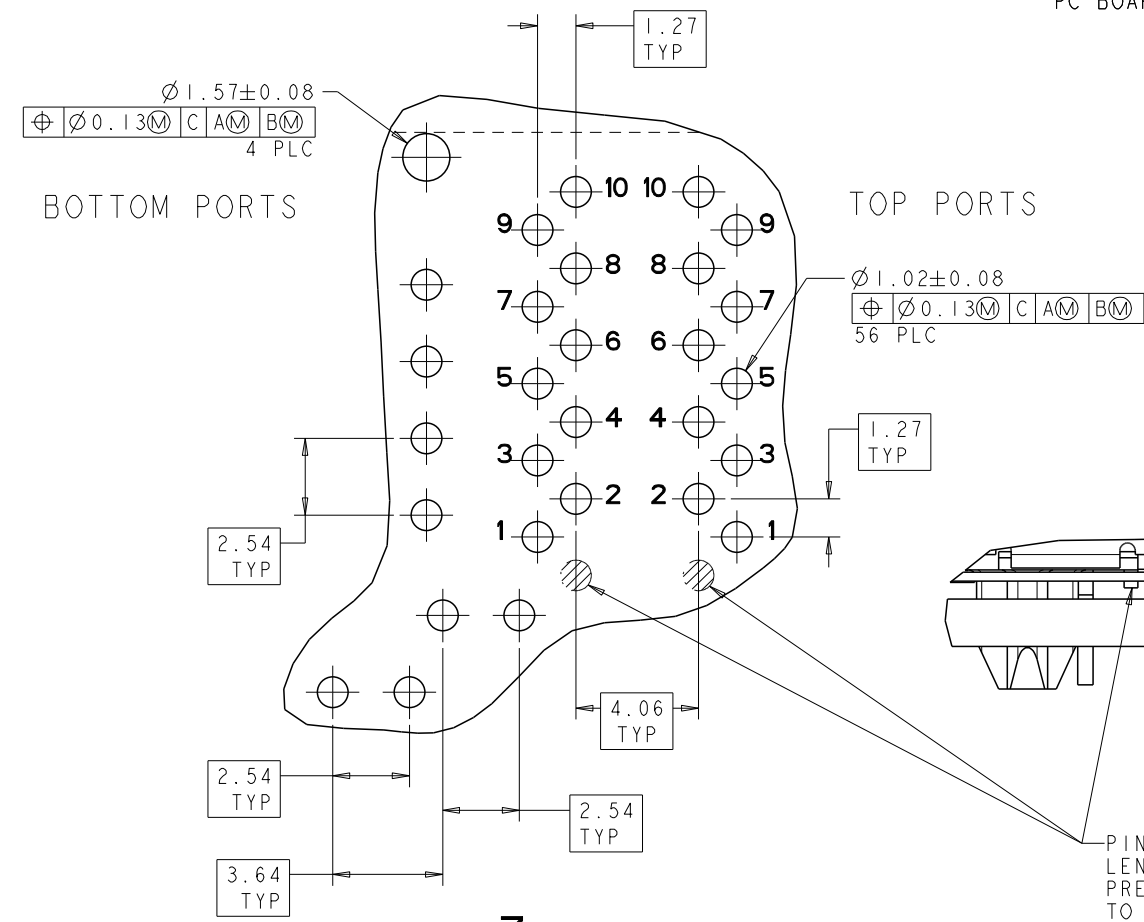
PC BOAR

1.27
TYP

$\varnothing 1.57 \pm 0.08$

| $\oplus$ | $\varnothing 0.13$Ⓜ | C | AⓂ | BⓂ |
|---|---|---|---|---|

4 PLC

BOTTOM PORTS

TOP PORTS

10 10
9 9
8 8
7 7
6 6
5 5
4 4
3 3
2 2
1 1

$\varnothing 1.02 \pm 0.08$

| $\oplus$ | $\varnothing 0.13$Ⓜ | C | AⓂ | BⓂ |
|---|---|---|---|---|

56 PLC

1.27
TYP

2.54
TYP

4.06
TYP

2.54
TYP

2.54
TYP

3.64
TYP

PIN
LEN
PRE
TO